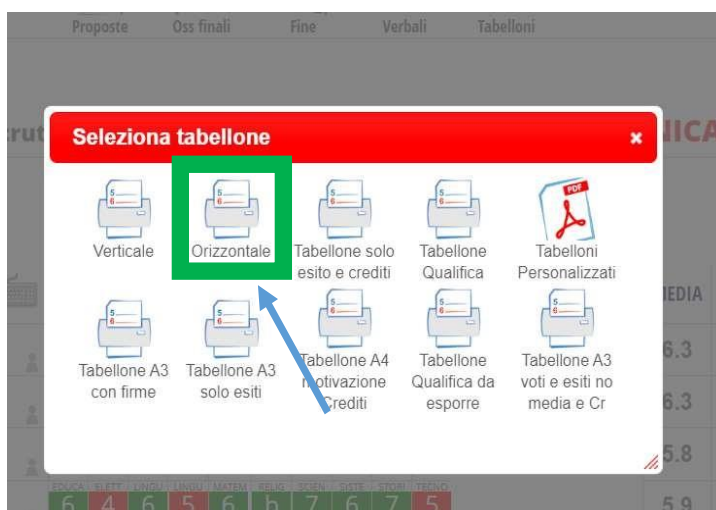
Proposte Oss finali Fine Verbali Tabelloni

rut

NICA

Seleziona tabellone

×

Verticale

Orizzontale

Tabellone solo esito e crediti

Tabellone Qualifica

PDF

Tabelloni Personalizzati

MEDIA

Tabellone A3 con firme

Tabellone A3 solo esiti

Tabellone A4 motivazione Crediti

Tabellone Qualifica da esporre

Tabellone A3 voti e esiti no media e Cr

6.3

6.3

5.8

5.9

EDUCA ELETT LINGU LINGU MATEM RELIG SCIEN SISTE STORI TECNO

6 4 6 5 6 b 7 6 7 5